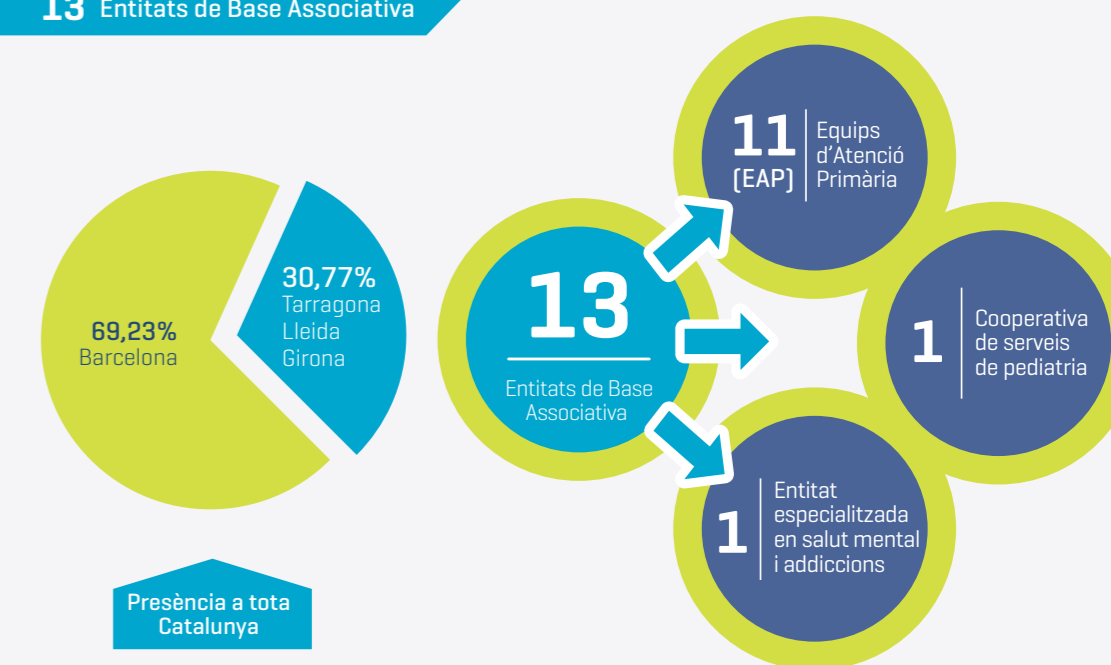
13 Entitats de Base Associativa

69,23%
Barcelona

30,77%
Tarragona
Lleida
Girona

Presència a tota Catalunya

13
Entitats de Base Associativa

11 (EAP)
Equips d'Atenció Primària

1
Cooperativa de serveis de pediatria

1
Entitat especialitzada en salut mental i addiccions